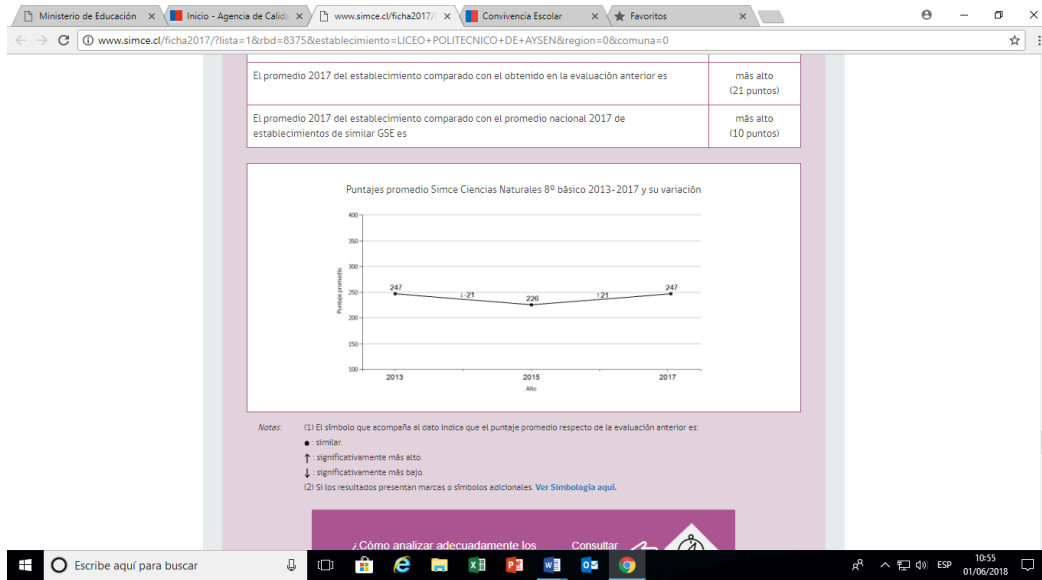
Ministerio de Educación ×
Inicio - Agencia de Calid ×
www.simce.cl/ficha2017/ ×
Convivencia Escolar ×
Favoritos ×

www.simce.cl/ficha2017/?lista=1&rbd=8375&establecimiento=LICEO+POLITECNICO+DE+AYSEN&region=0&comuna=0

| | |
|---|---|
| El promedio 2017 del establecimiento comparado con el obtenido en la evaluación anterior es | más alto (21 puntos) |
| El promedio 2017 del establecimiento comparado con el promedio nacional 2017 de establecimientos de similar GSE es | más alto (10 puntos) |

Puntajes promedio Simce Ciencias Naturales 8º básico 2013-2017 y su variación

400
350
300
250
200
150
100
Puntaje promedio
247
↓21
226
↑21
247
2013
2015
2017
Año

Notas: (1) El símbolo que acompaña al dato indica que el puntaje promedio respecto de la evaluación anterior es:
● : similar.
↑ : significativamente más alto.
↓ : significativamente más bajo.
(2) Si los resultados presentan marcas o símbolos adicionales. Ver Simbología aquí.

¿Cómo analizar adecuadamente los
Consultar

Escribe aquí para buscar
ESP
10:55
01/06/2018